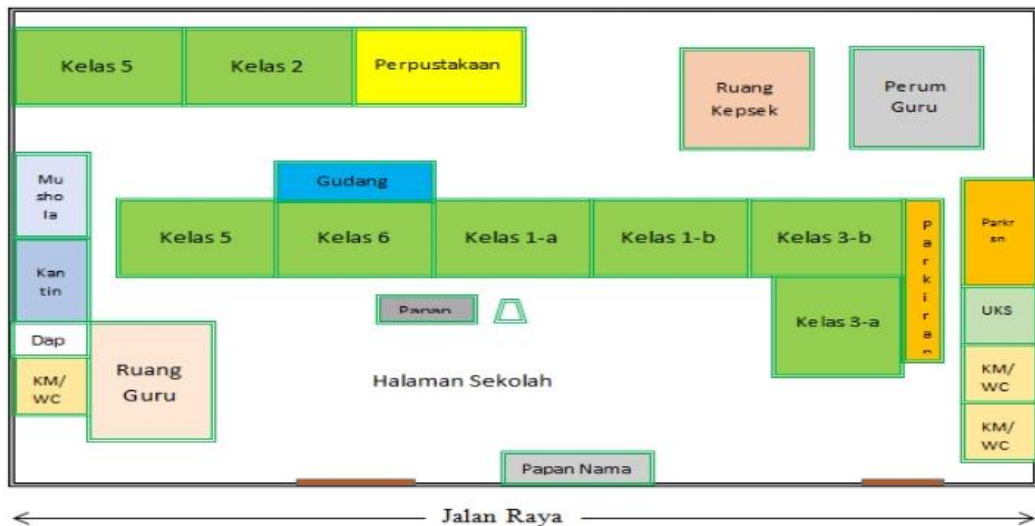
Kelas 5

Kelas 2

Perpustakaan

Ruang Kepsek

Perum Guru

Mu sho la

Gudang

Kelas 5

Kelas 6

Kelas 1-a

Kelas 1-b

Kelas 3-b

p a r k i r a n

Parkir an

Kan tin

Papan

UKS

Kelas 3-a

Dap

Ruang Guru

Halaman Sekolah

KM/ WC

KM/ WC

KM/ WC

Papan Nama

Jalan Raya